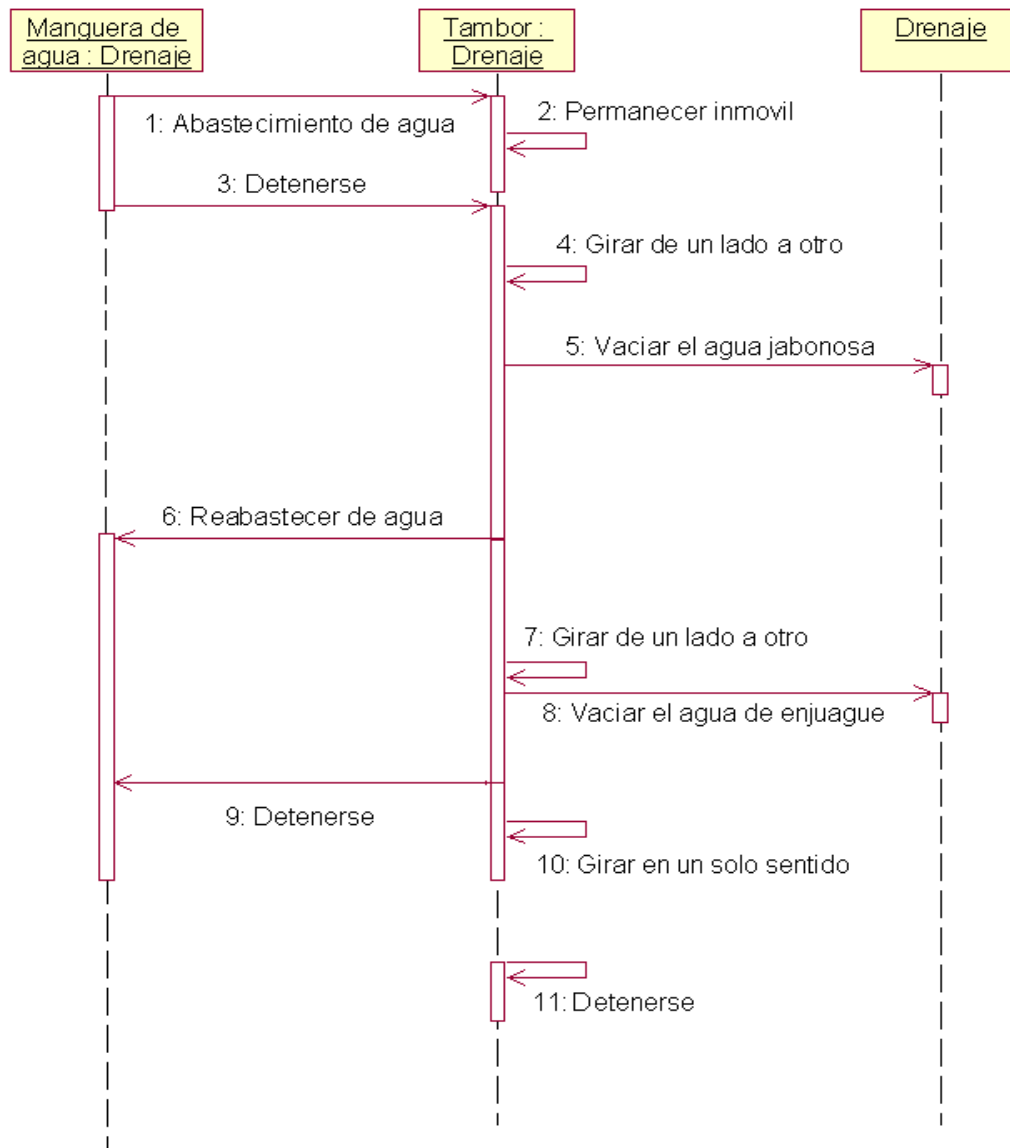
Manguera de agua : Drenaje

Tambor : Drenaje

Drenaje

1: Abastecimiento de agua

2: Permanecer inmovil

3: Detenerse

4: Girar de un lado a otro

5: Vaciar el agua jabonosa

6: Reabastecer de agua

7: Girar de un lado a otro

8: Vaciar el agua de enjuague

9: Detenerse

10: Girar en un solo sentido

11: Detenerse